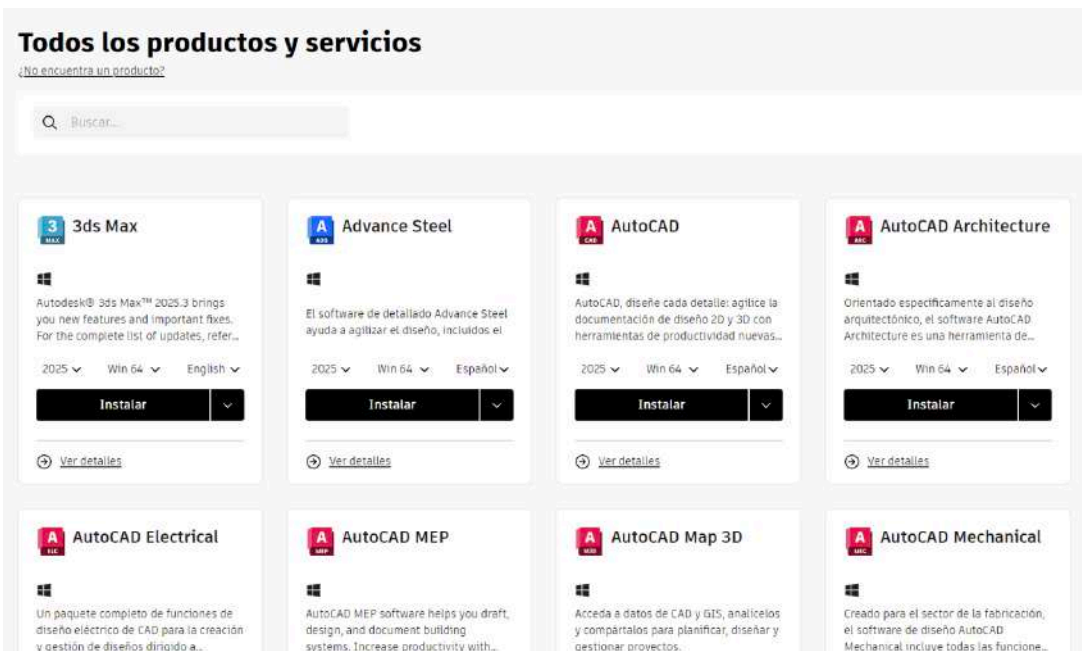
Todos los productos y servicios
¿No encuentra un producto?

Buscar...

3 MAX 3ds Max

Autodesk® 3ds Max™ 2025.3 brings you new features and important fixes. For the complete list of updates, refer...

2025 Win 64 English

Instalar

Ver detalles

A ADS Advance Steel

El software de detallado Advance Steel ayuda a agilizar el diseño, incluidos el

2025 Win 64 Español

Instalar

Ver detalles

A CAD AutoCAD

AutoCAD, diseñe cada detalle: agilice la documentación de diseño 2D y 3D con herramientas de productividad nuevas...

2025 Win 64 Español

Instalar

Ver detalles

A ARC AutoCAD Architecture

Orientado específicamente al diseño arquitectónico, el software AutoCAD Architecture es una herramienta de...

2025 Win 64 Español

Instalar

Ver detalles

A ELC AutoCAD Electrical

Un paquete completo de funciones de diseño eléctrico de CAD para la creación y gestión de diseños dirigido a...

A MEP AutoCAD MEP

AutoCAD MEP software helps you draft, design, and document building systems. Increase productivity with...

A MAP AutoCAD Map 3D

Acceda a datos de CAD y GIS, analícelos y compártalos para planificar, diseñar y gestionar proyectos.

A MEC AutoCAD Mechanical

Creado para el sector de la fabricación, el software de diseño AutoCAD Mechanical incluye todas las funcione...